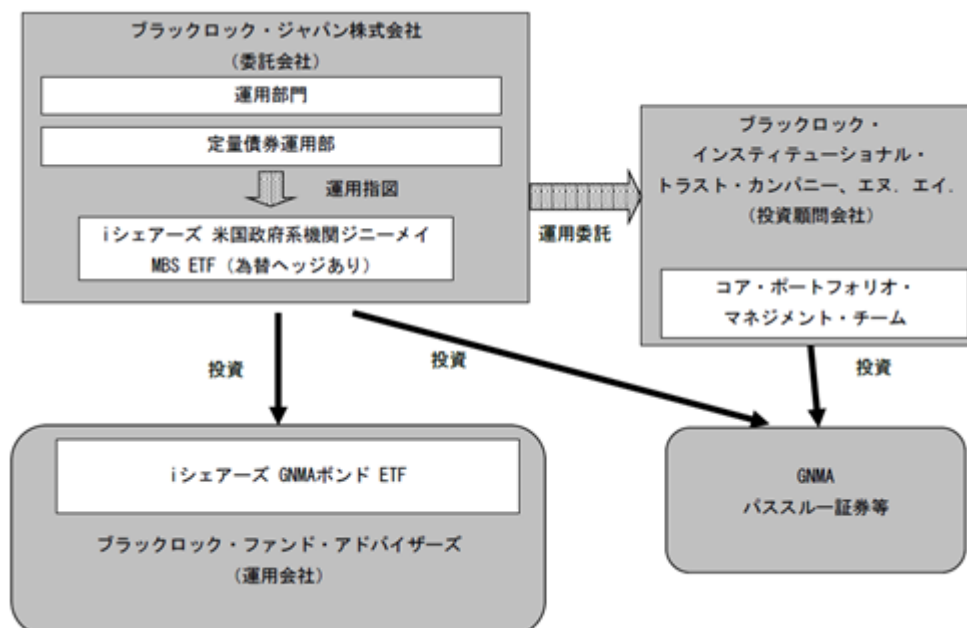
ブラックロック・ジャパン株式会社
（委託会社）

運用部門

定量債券運用部

運用指図

iシェアーズ 米国政府系機関ジニーメイ MBS ETF（為替ヘッジあり）

運用委託

ブラックロック・インスティテューショナル・トラスト・カンパニー、エヌ. エイ.
（投資顧問会社）

コア・ポートフォリオ・マネジメント・チーム

投資

投資

投資

iシェアーズ GNMAボンド ETF

ブラックロック・ファンド・アドバイザーズ
（運用会社）

GNMA
パススルー証券等